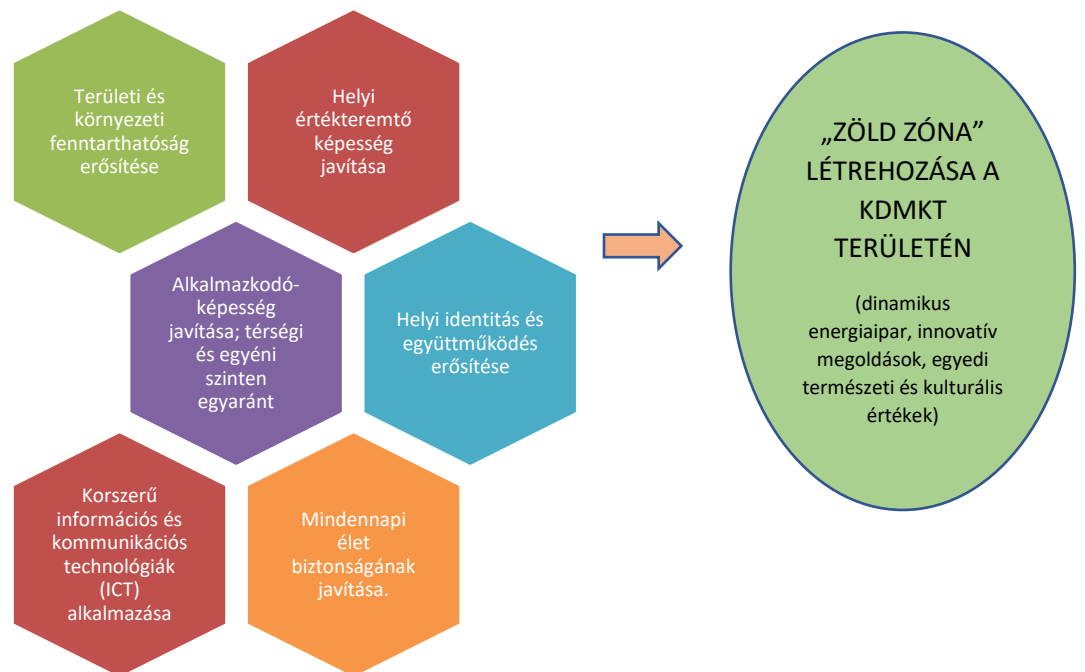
Területi és környezeti fenntarthatóság erősítése

Helyi értékteremtő képesség javítása

Alkalmazkodóképesség javítása; térségi és egyéni szinten egyaránt

Helyi identitás és együttműködés erősítése

Korszerű információs és kommunikációs technológiák (ICT) alkalmazása

Mindennapi élet biztonságának javítása.

„ZÖLD ZÓNA” LÉTREHOZÁSA A KDMKT TERÜLETÉN

(dinamikus energiaipar, innovatív megoldások, egyedi természeti és kulturális értékek)